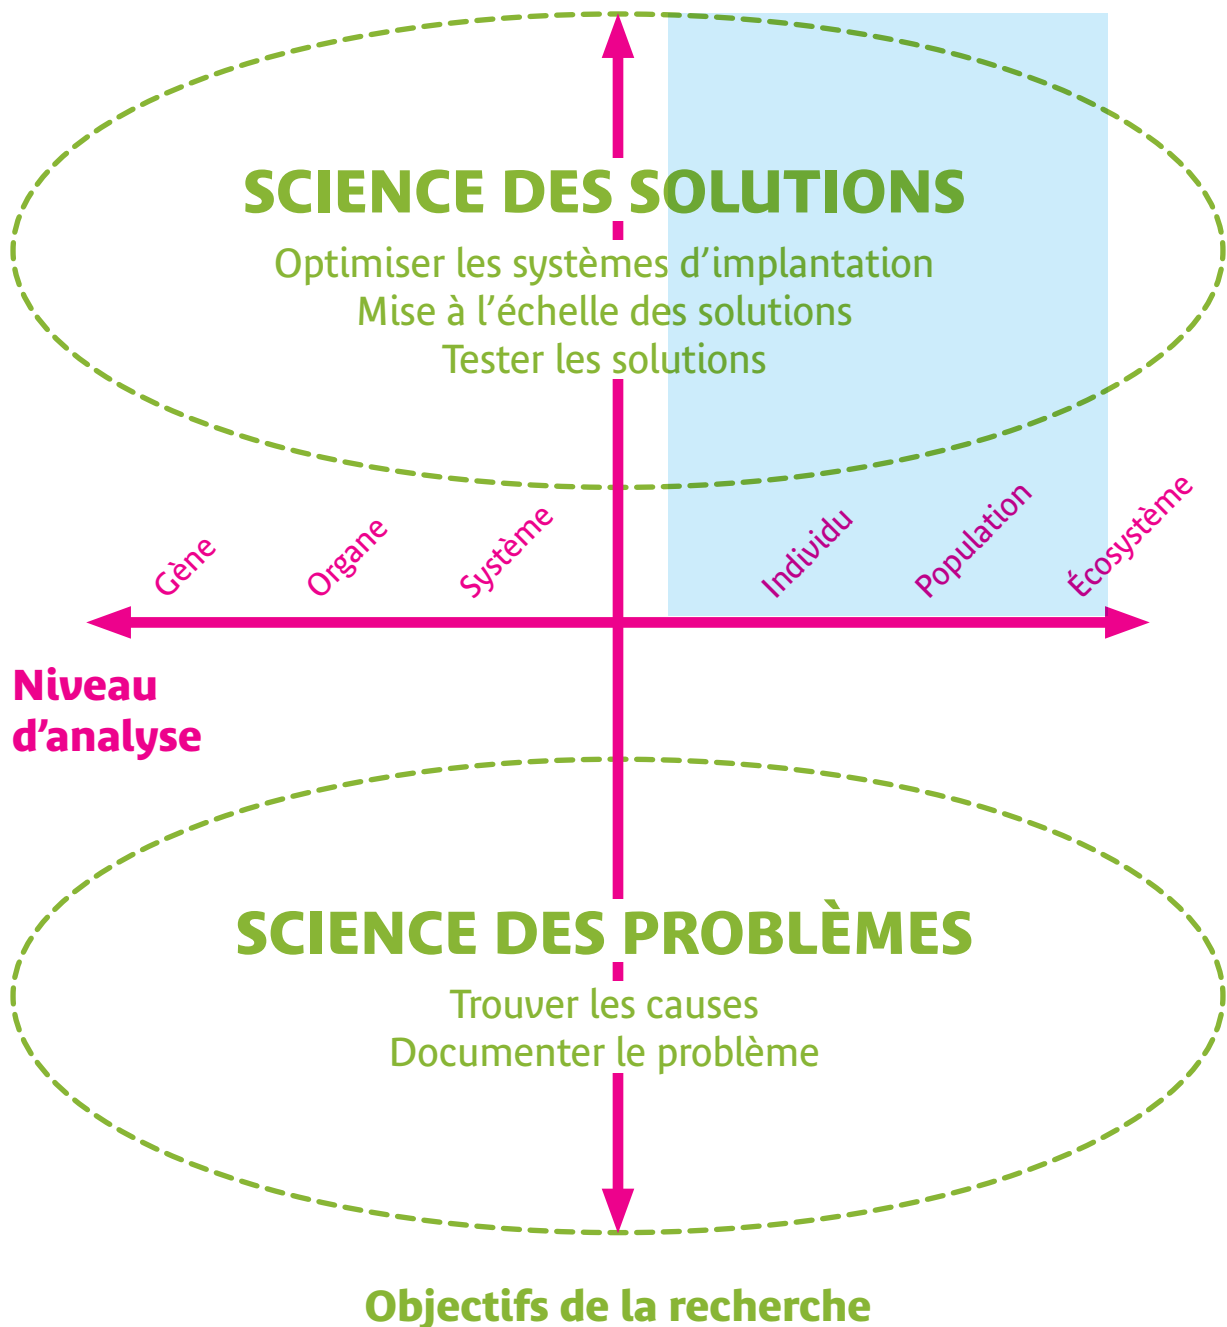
SCIENCE DES SOLUTIONS
Optimiser les systèmes d’implantation
Mise à l’échelle des solutions
Tester les solutions

Gène
Organe
Système
Individu
Population
Écosystème

Niveau d’analyse

SCIENCE DES PROBLÈMES
Trouver les causes
Documenter le problème

Objectifs de la recherche